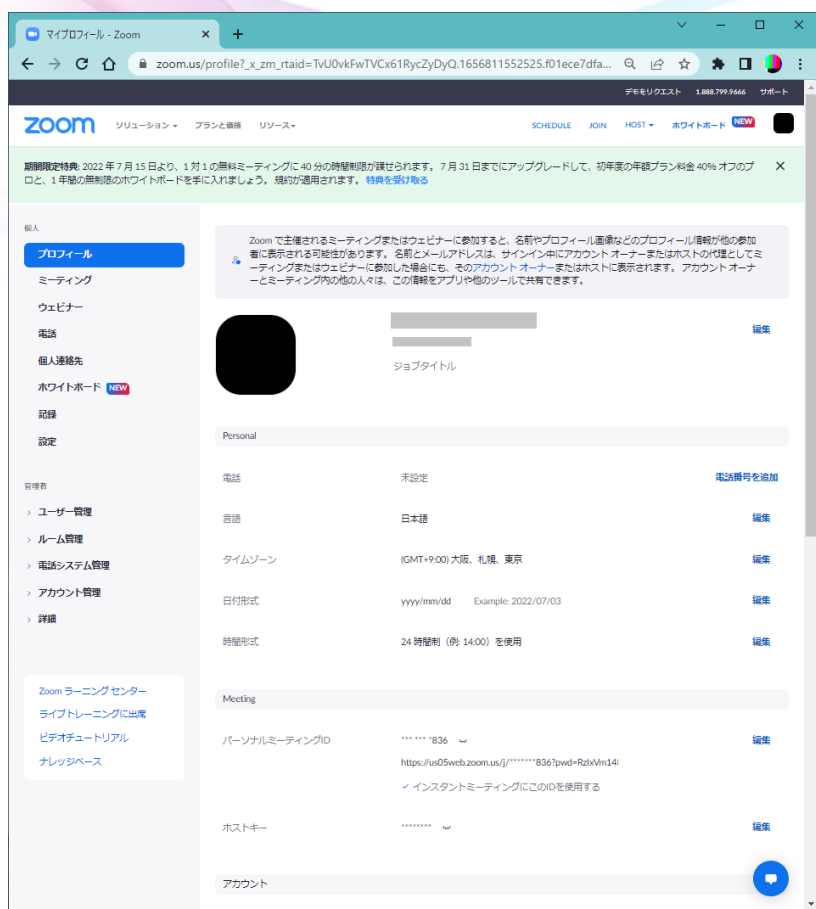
マイプロフィール - Zoom

zoom.us/profile?_x_zm_rtaid=TvU0vkFwTVCx61RycZyDyQ.1656811552525.f01ece7dfa...

デモをリクエスト 1.888.799.9666 サポート

zoom ソリューション プランと価格 リソース SCHEDULE JOIN HOST ホワイトボード NEW

期間限定特典: 2022 年 7 月 15 日より、1 対 1 の無料ミーティングに 40 分の時間制限が課せられます。7 月 31 日までにアップグレードして、初年度の年額プラン料金 40% オフのプロと、1 年間の無制限のホワイトボードを手に入れましょう。規約が適用されます。特典を受け取る

個人
プロフィール
ミーティング
ウェビナー
電話
個人連絡先
ホワイトボード NEW
記録
設定

管理者
ユーザー管理
ルーム管理
電話システム管理
アカウント管理
詳細

Zoom ラーニング センター
ライブトレーニングに出席
ビデオチュートリアル
ナレッジベース

Zoom で主催されるミーティングまたはウェビナーに参加すると、名前やプロフィール画像などのプロフィール情報が他の参加者に表示される可能性があります。名前とメールアドレスは、サインイン中にアカウント オーナーまたはホストの代理としてミーティングまたはウェビナーに参加した場合にも、そのアカウント オーナーまたはホストに表示されます。アカウント オーナーとミーティング内の他の人々は、この情報をアプリや他のツールで共有できます。

ジョブタイトル 編集

Personal

| 電話 | 未設定 | 電話番号を追加 |
|---|---|---|
| 言語 | 日本語 | 編集 |
| タイムゾーン | (GMT+9:00) 大阪、札幌、東京 | 編集 |
| 日付形式 | yyyy/mm/dd Example: 2022/07/03 | 編集 |
| 時間形式 | 24 時間制（例: 14:00）を使用 | 編集 |

Meeting

パーソナルミーティングID *** *** *836 編集
https://us05web.zoom.us/j/*******836?pwd=RzlxVm14l
✓ インスタントミーティングにこのIDを使用する

ホストキー ******** 編集

アカウント